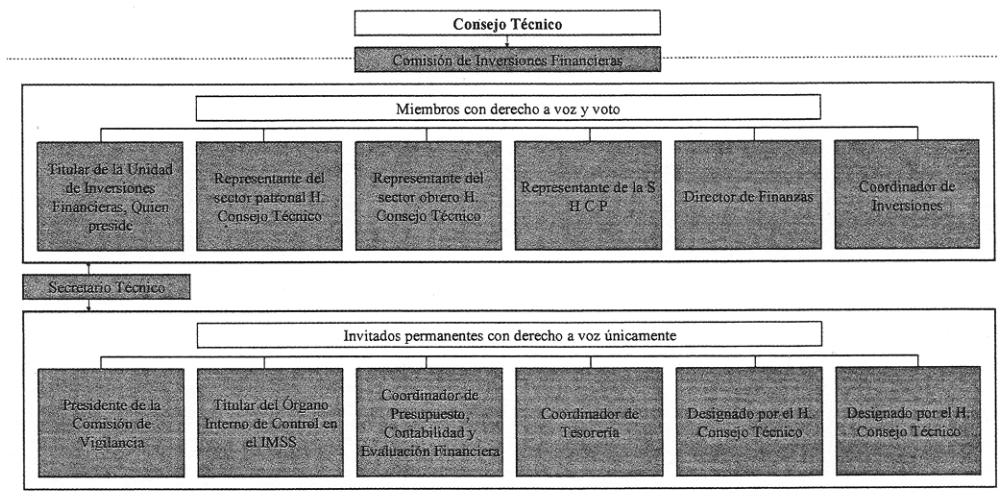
Consejo Técnico

Comisión de Inversiones Financieras

Miembros con derecho a voz y voto

Titular de la Unidad de Inversiones Financieras, Quien preside

Representante del sector patronal H. Consejo Técnico

Representante del sector obrero H. Consejo Técnico

Representante de la S H C P

Director de Finanzas

Coordinador de Inversiones

Secretario Técnico

Invitados permanentes con derecho a voz únicamente

Presidente de la Comisión de Vigilancia

Titular del Órgano Interno de Control en el IMSS

Coordinador de Presupuesto, Contabilidad y Evaluación Financiera

Coordinador de Tesorería

Designado por el H. Consejo Técnico

Designado por el H. Consejo Técnico